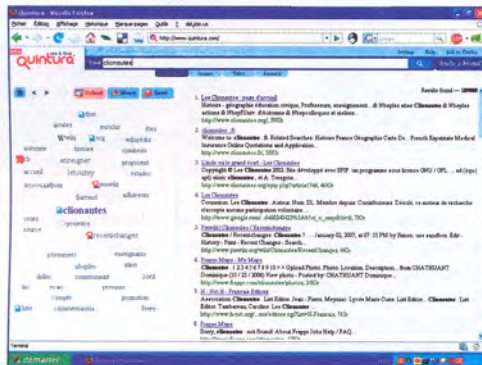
Quintura - Mozilla Firefox

Fichier Edition Affichage Historique Marque-pages Outils ? del.icio.us

http://www.quintura.com/

Quintura

clionautes

Search

Results found — 100000

Default Monet Rand

1. Les Clionautes - page d'accueil
Histoire - géographie éducation civique, Professeurs, enseignement ... & Mapzine sites Clionautes & Mapzine actions & MapZine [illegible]
http://www.clionautes.org/, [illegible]

2. clionautes &
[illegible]
http://www.clionautes.fr/, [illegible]

3. L'école, vu le grand écart - Les Clionautes
Copyright © Les Clionautes 2013. Site développé avec SPIP, un programme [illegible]
http://www.clionautes.org/spip.php?article1746, 46Kb

4. Les Clionautes
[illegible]

5. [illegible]

6. Frappr Maps - My Maps
Clionautes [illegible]

7. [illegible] - Frappr
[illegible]

8. Frappr Maps
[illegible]

Terminé

démarrer